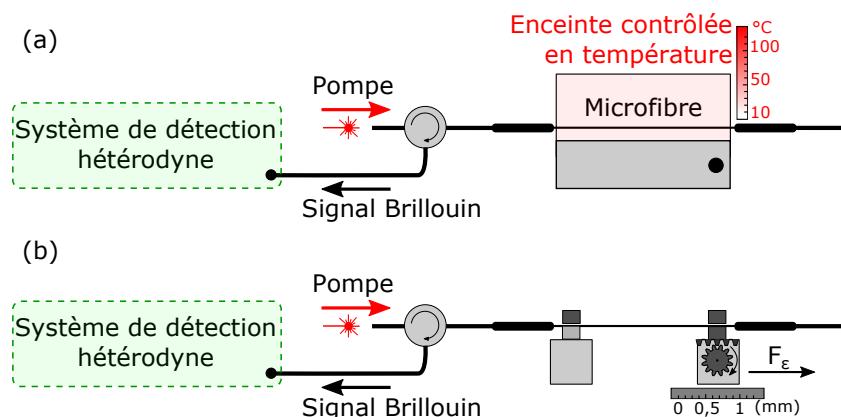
(a)

Enceinte contrôlée en température

°C
100
50
10

Pompe

Microfibre

Système de détection hétérodyne

Signal Brillouin

(b)

Pompe

Système de détection hétérodyne

$F_{\varepsilon}$

Signal Brillouin

0 0,5 1 (mm)